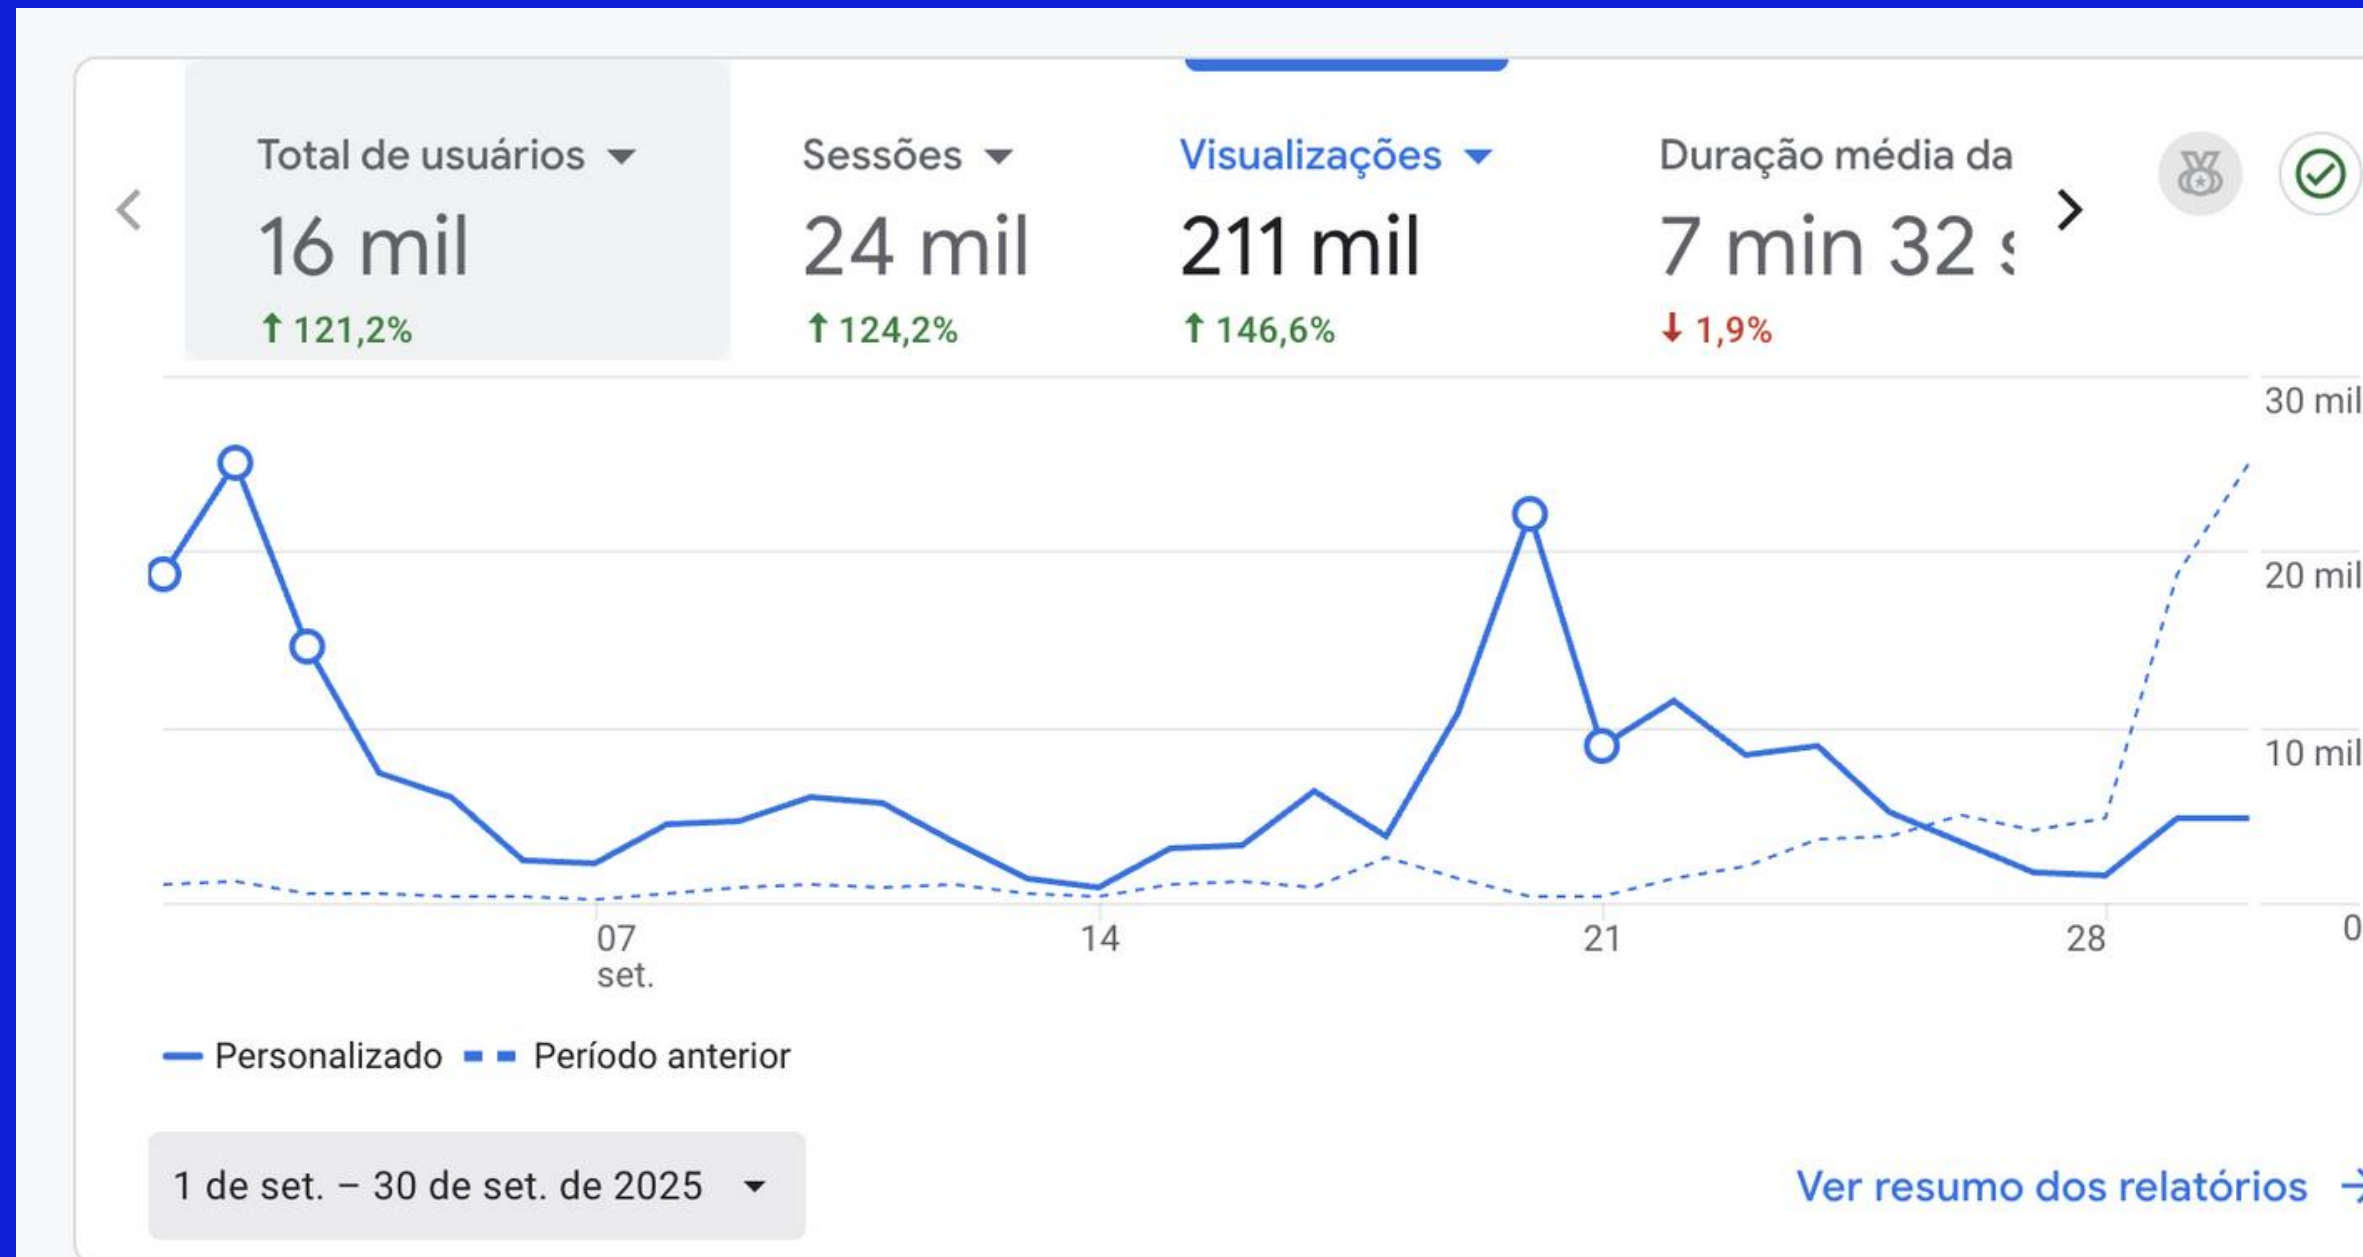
Total de usuários
16 mil
↑ 121,2%

Sessões
24 mil
↑ 124,2%

Visualizações
211 mil
↑ 146,6%

Duração média da
7 min 32 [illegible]
↓ 1,9%

30 mil
20 mil
10 mil
0

07
set.
14
21
28

Personalizado
Período anterior

1 de set. – 30 de set. de 2025

Ver resumo dos relatórios